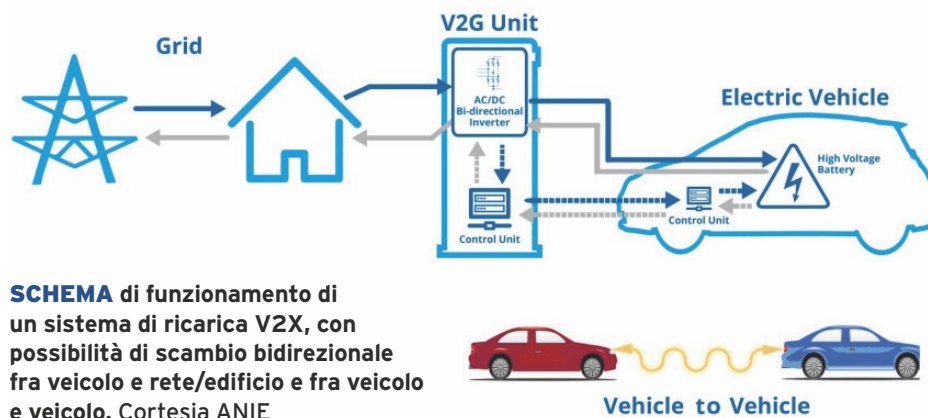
Grid

V2G Unit

AC/DC Bi-directional Inverter

Control Unit

Electric Vehicle

High Voltage Battery

Control Unit

SCHEMA di funzionamento di un sistema di ricarica V2X, con possibilità di scambio bidirezionale fra veicolo e rete/edificio e fra veicolo e veicolo. Cortesia ANIE

Vehicle to Vehicle